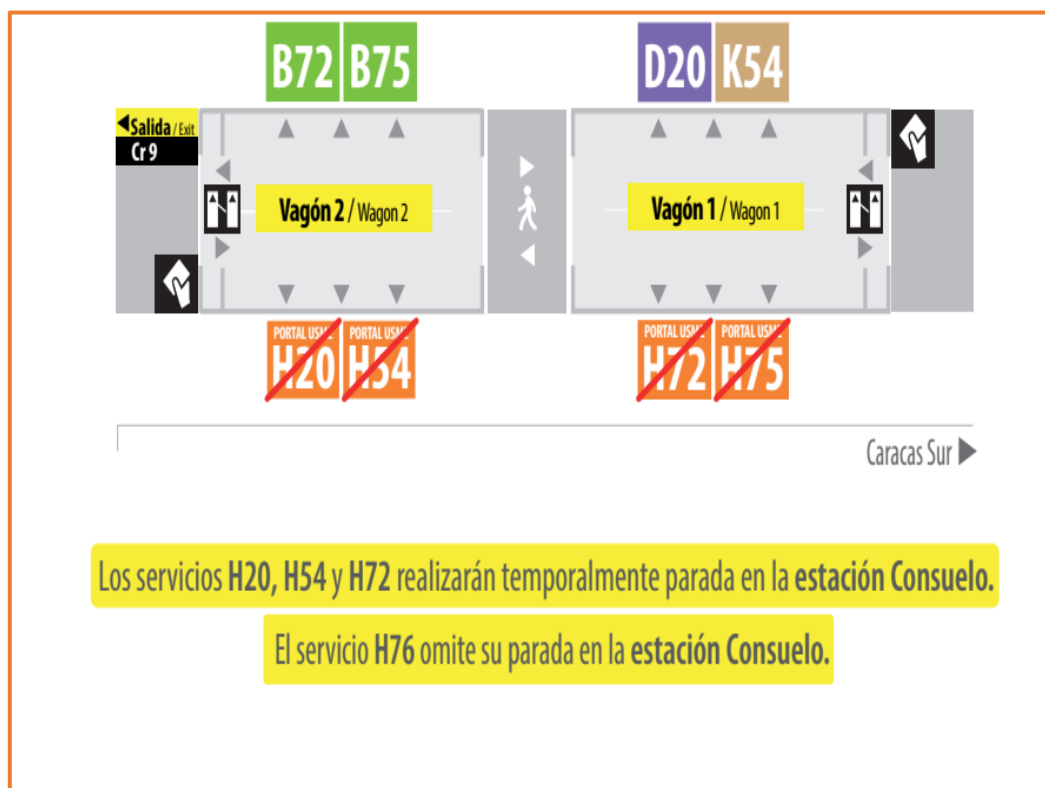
B72 B75

D20 K54

Salida / Exit
Cr 9

Vagón 2 / Wagon 2

Vagón 1 / Wagon 1

PORTAL USME
H20

PORTAL USME
H54

PORTAL USME
H72

PORTAL USME
H75

Caracas Sur

Los servicios **H20, H54** y **H72** realizarán temporalmente parada en la **estación Consuelo.**

El servicio **H76** omite su parada en la **estación Consuelo.**